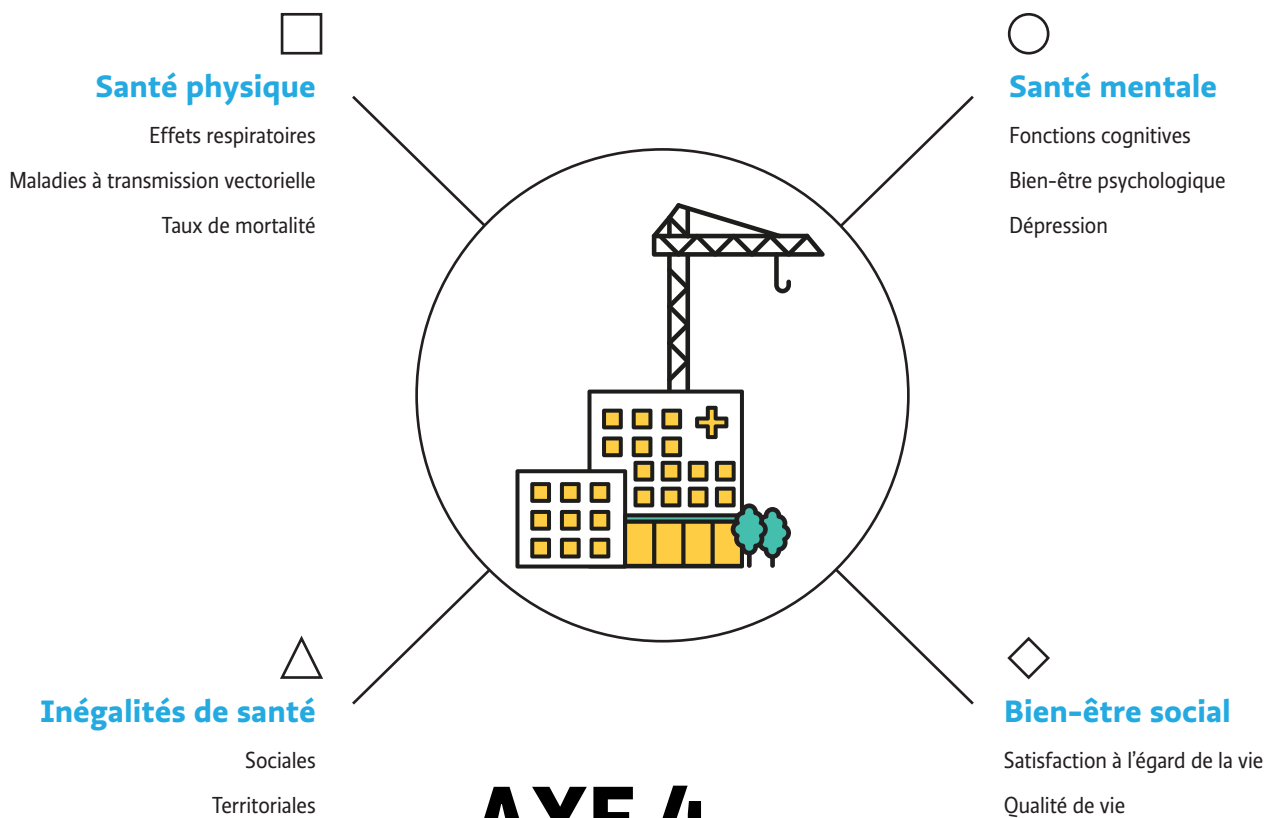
Santé physique

Effets respiratoires

Maladies à transmission vectorielle

Taux de mortalité

Santé mentale

Fonctions cognitives

Bien-être psychologique

Dépression

Inégalités de santé

Sociales

Territoriales

Bien-être social

Satisfaction à l'égard de la vie

Qualité de vie

AXE 4